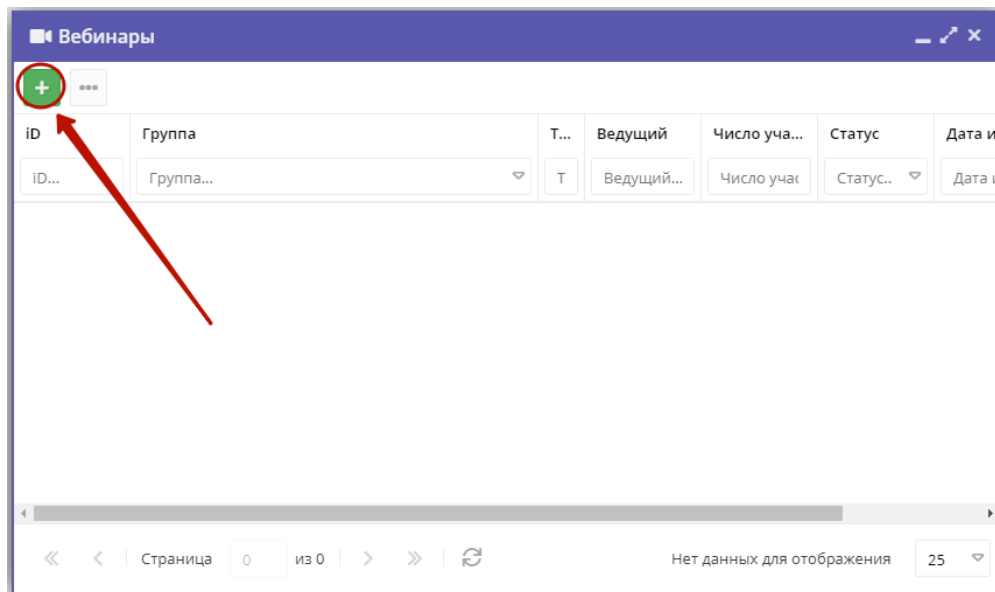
Вебинары

+ •••

| iD | Группа | Т... | Ведущий | Число уча... | Статус | Дата и |
|---|---|---|---|---|---|---|
| iD... | Группа... | Т | Ведущий... | Число учас | Статус.. | Дата и |

« ‹ Страница 0 из 0 › »

Нет данных для отображения 25